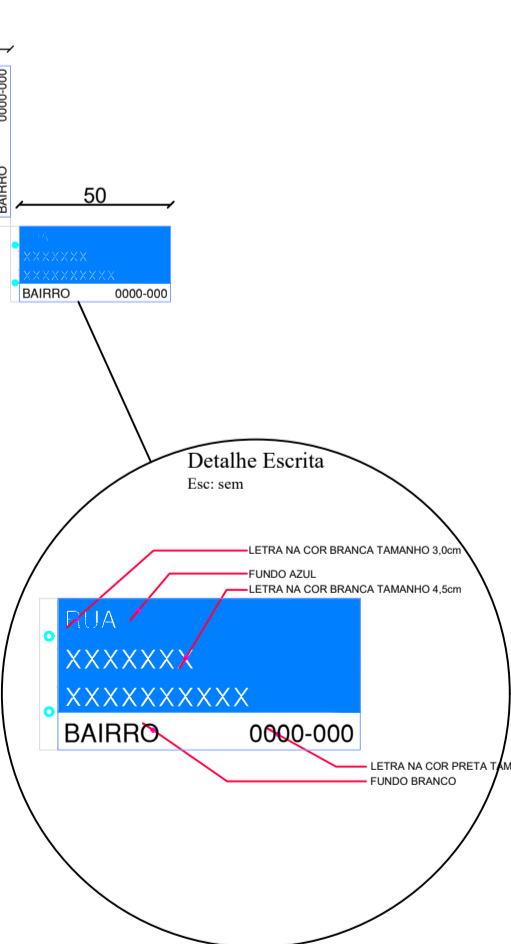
BAIRRO 0000-000

50

RUA
XXXXXX
XXXXXXXXX
BAIRRO 0000-000

Detalhe Escrita
Esc: sem

LETRA NA COR BRANCA TAMANHO 3,0cm
FUNDO AZUL
LETRA NA COR BRANCA TAMANHO 4,5cm

RUA
XXXXXXX
XXXXXXXXXX
BAIRRO 0000-000

LETRA NA COR PRETA TAM
FUNDO BRANCO